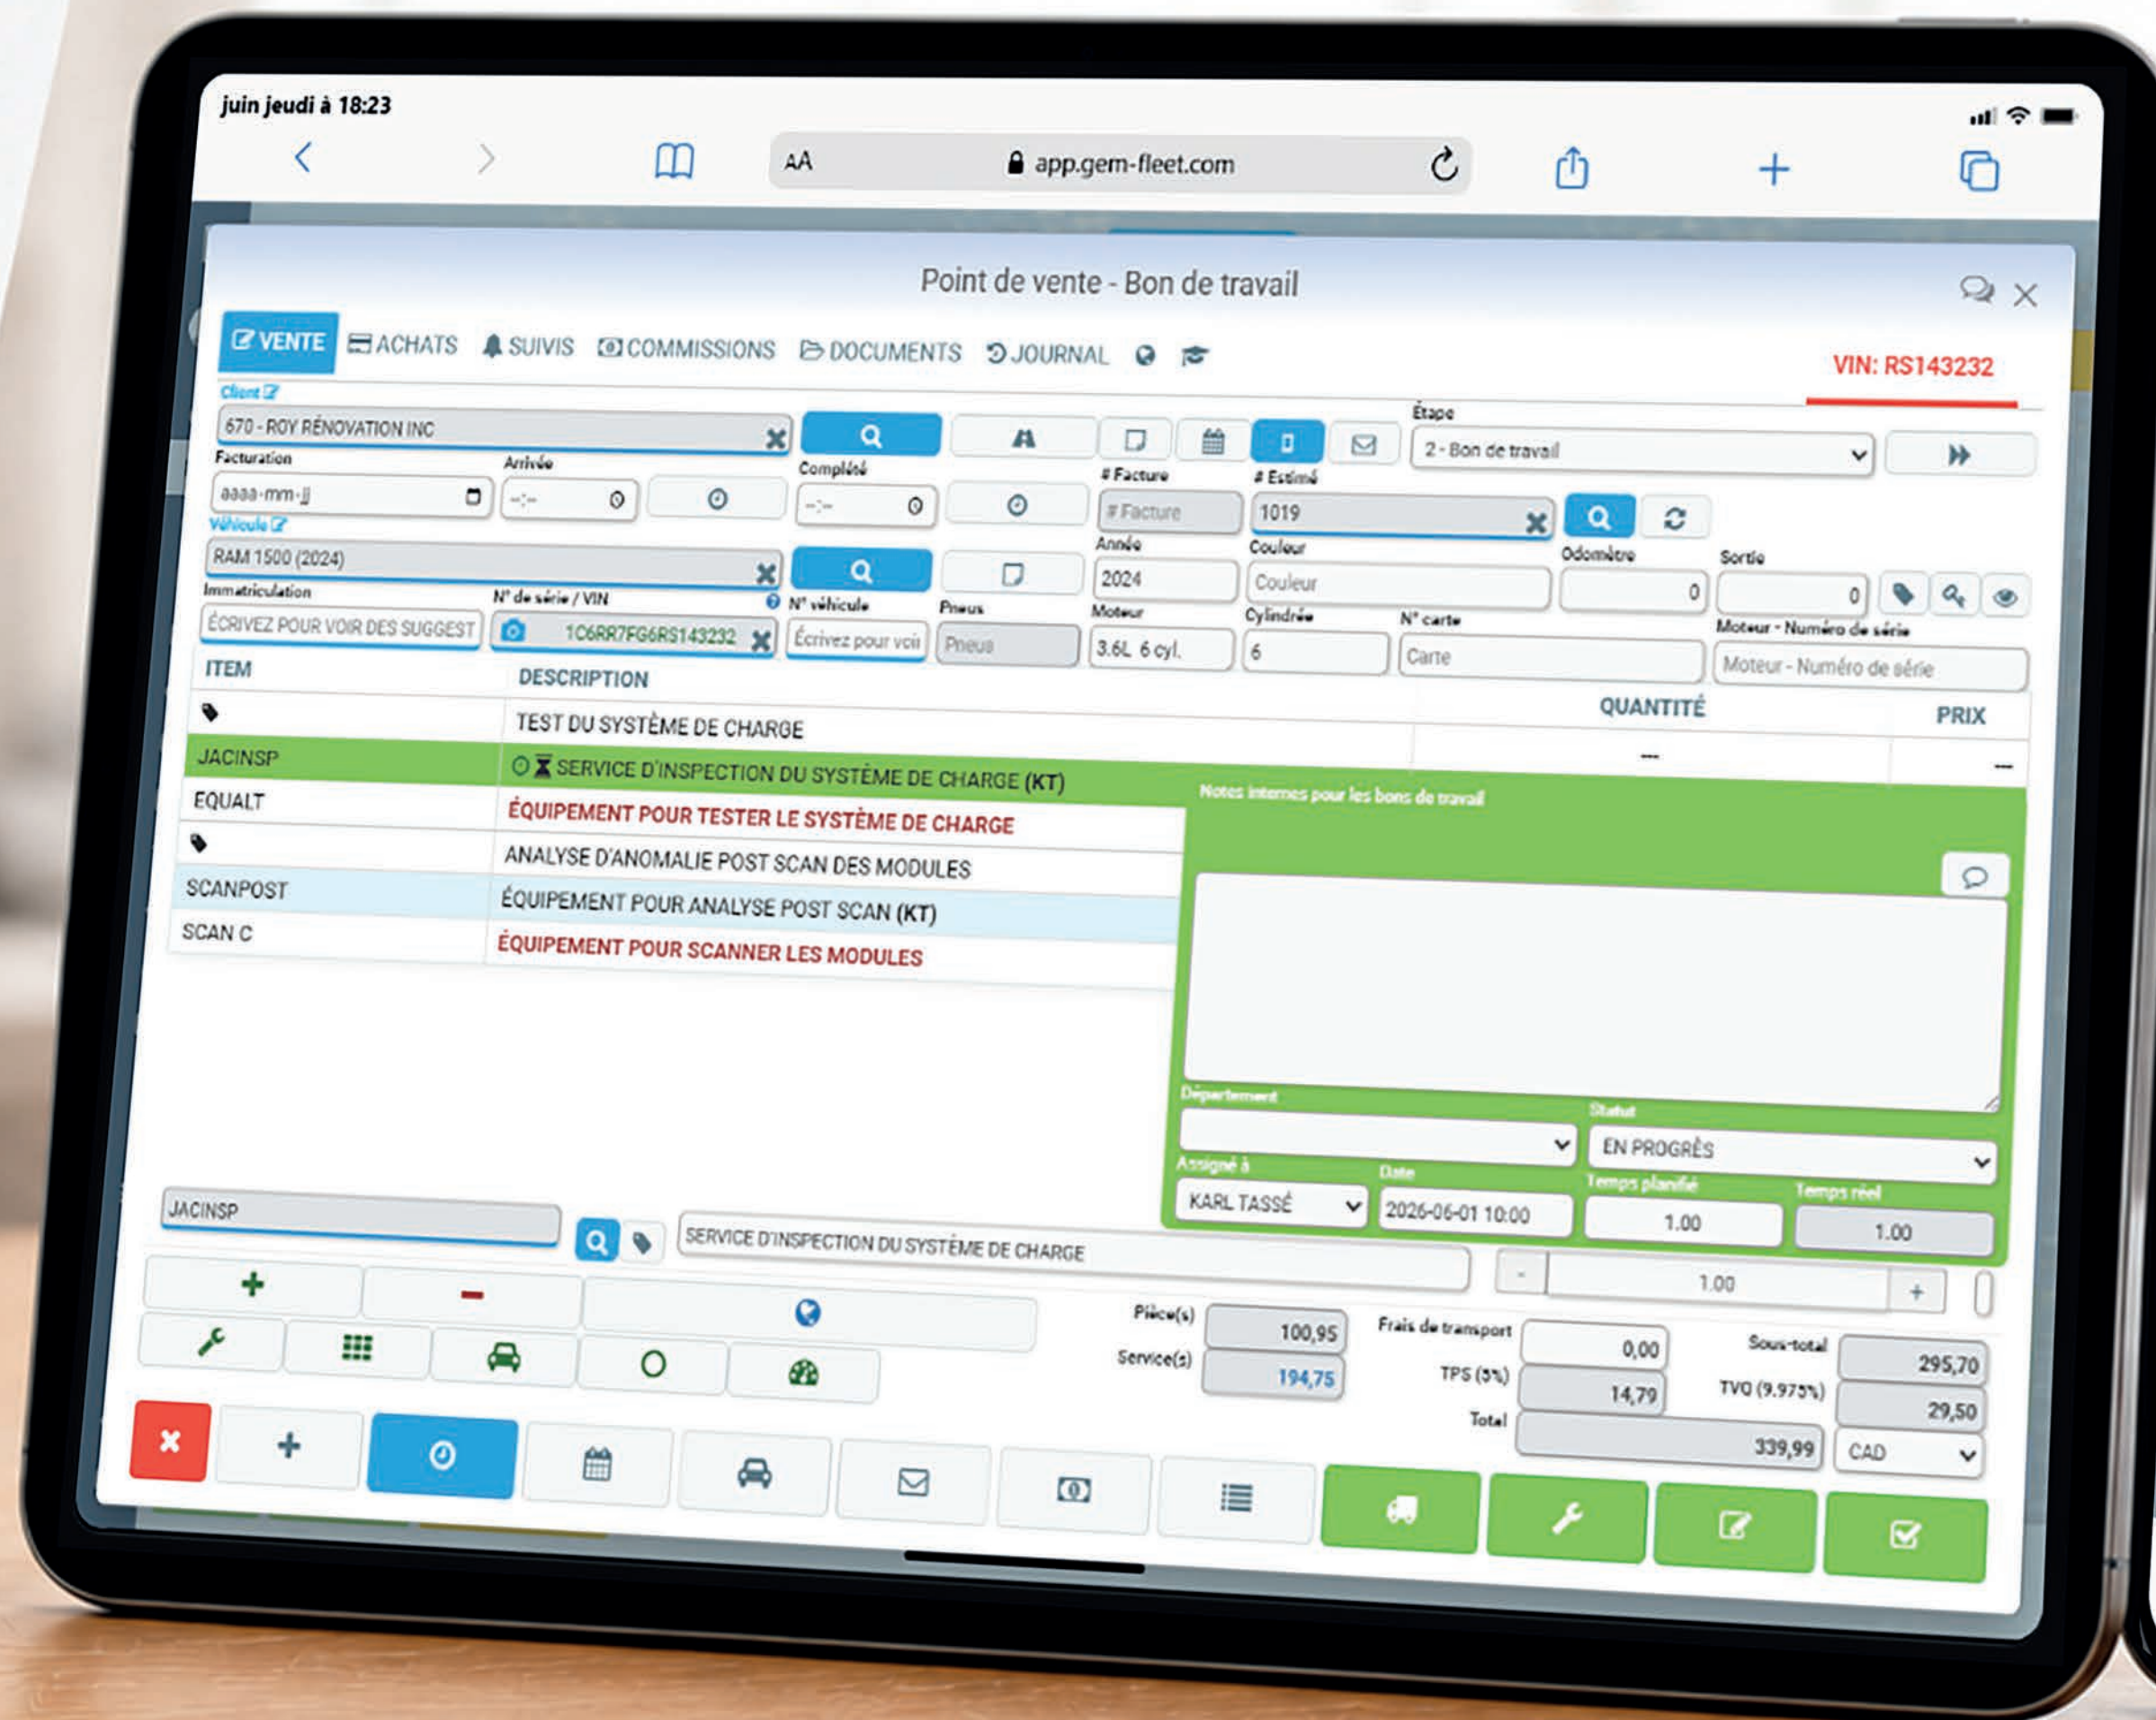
juin jeudi à 18:23

AA app.gem-fleet.com

Point de vente - Bon de travail

VENTE ACHATS SUIVIS COMMISSIONS DOCUMENTS JOURNAL

VIN: RS143232

Client
670 - ROY RÉNOVATION INC

Étape
2 - Bon de travail

Facturation
aaaa-mm-jj

Arrivée
--:--

Complété
--:--

# Facture
# Facture

# Estimé
1019

Véhicule
RAM 1500 (2024)

Année
2024

Couleur
Couleur

Odomètre
0

Sortie
0

Immatriculation
ÉCRIVEZ POUR VOIR DES SUGGEST

N° de série / VIN
1C6RR7FG6RS143232

N° véhicule
Écrivez pour voir

Pneus
Pneus

Moteur
3.6L 6 cyl.

Cylindrée
6

N° carte
Carte

Moteur - Numéro de série
Moteur - Numéro de série

| ITEM | DESCRIPTION | QUANTITÉ | PRIX |
|---|---|---|---|
| | TEST DU SYSTÈME DE CHARGE | | |
| JACINSP | SERVICE D'INSPECTION DU SYSTÈME DE CHARGE (KT) | -- | -- |
| EQUALT | ÉQUIPEMENT POUR TESTER LE SYSTÈME DE CHARGE | | |
| | ANALYSE D'ANOMALIE POST SCAN DES MODULES | | |
| SCANPOST | ÉQUIPEMENT POUR ANALYSE POST SCAN (KT) | | |
| SCAN C | ÉQUIPEMENT POUR SCANNER LES MODULES | | |

Notes internes pour les bons de travail

Département

Statut
EN PROGRÈS

Assigné à
KARL TASSÉ

Date
2026-06-01 10:00

Temps planifié
1.00

Temps réel
1.00

JACINSP

SERVICE D'INSPECTION DU SYSTÈME DE CHARGE

- 1.00 +

Pièce(s) 100,95
Service(s) 194,75
Frais de transport 0,00
TPS (5%) 14,79
Total 339,99
Sous-total 295,70
TVQ (9.975%) 29,50
CAD